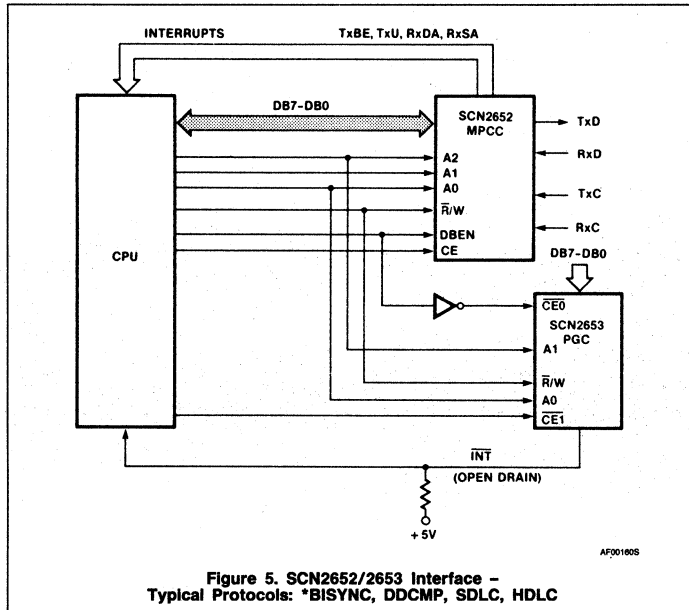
INTERRUPTS

TxBE, TxU, RxDA, RxSA

DB7-DB0

SCN2652 MPCC

TxD

RxD

TxC

RxC

A2

A1

A0

$\overline{R}/W$

DBEN

CE

CPU

DB7-DB0

$\overline{CE0}$

SCN2653 PGC

A1

$\overline{R}/W$

A0

$\overline{CE1}$

$\overline{INT}$

(OPEN DRAIN)

+ 5V

AF00160S

Figure 5. SCN2652/2653 Interface – Typical Protocols: *BISYNC, DDCMP, SDLC, HDLC